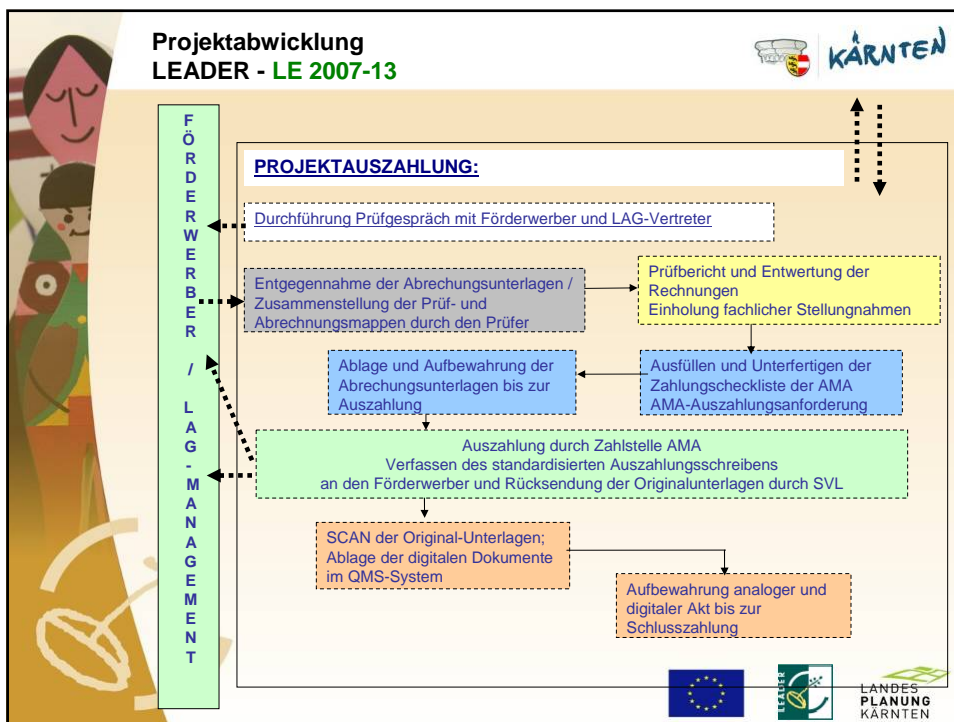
Projektabwicklung
LEADER - LE 2007-13

KÄRNTEN

FÖRDERWERBER / LAG-MANAGEMENT

PROJEKTAUSZAHLUNG:

Durchführung Prüfgespräch mit Förderwerber und LAG-Vertreter

Entgegennahme der Abrechungsunterlagen / Zusammenstellung der Prüf- und Abrechnungsmappen durch den Prüfer

Prüfbericht und Entwertung der Rechnungen
Einholung fachlicher Stellungnahmen

Ablage und Aufbewahrung der Abrechungsunterlagen bis zur Auszahlung

Ausfüllen und Unterfertigen der Zahlungscheckliste der AMA
AMA-Auszahlungsanforderung

Auszahlung durch Zahlstelle AMA
Verfassen des standardisierten Auszahlungsschreibens an den Förderwerber und Rücksendung der Originalunterlagen durch SVL

SCAN der Original-Unterlagen;
Ablage der digitalen Dokumente im QMS-System

Aufbewahrung analoger und digitaler Akt bis zur Schlusszahlung

LEADER

LANDES PLANUNG KÄRNTEN